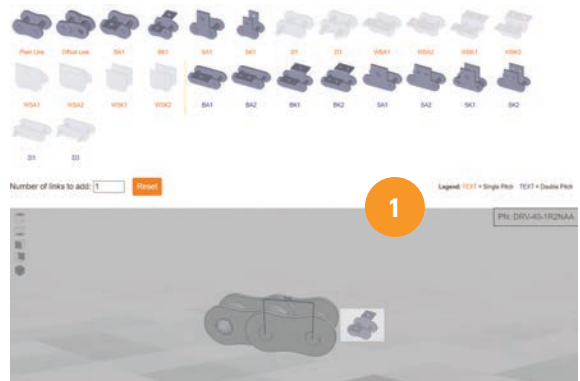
Plain Link Offset Link SA1 BK1 SA1 SK1 D1 D3 WSA1 WSA2 WSK1 WSK2

WSA1 WSA2 WSK1 WSK2 BA1 BA2 BK1 BK2 SA1 SA2 SK1 SK2

D1 D3

Number of links to add: 1 Reset

Legend: TEXT = Single Pitch TEXT = Double Pitch

1

PN: DRV-40-1R2NAA